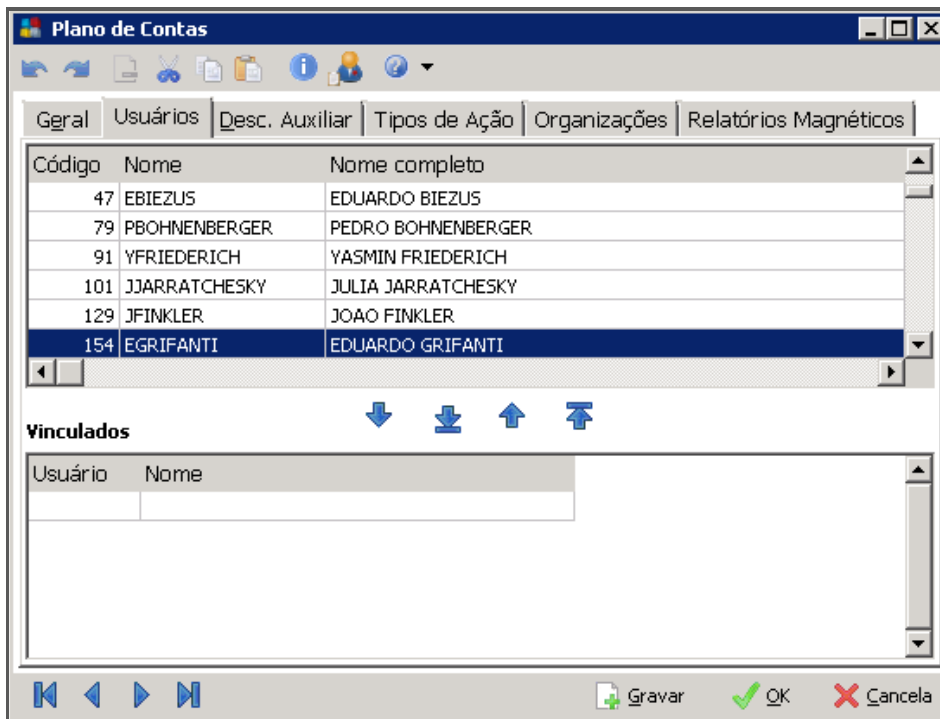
Plano de Contas

Geral | Usuários | Desc. Auxiliar | Tipos de Ação | Organizações | Relatórios Magnéticos

| Código | Nome | Nome completo |
|---|---|---|
| 47 | EBIEZUS | EDUARDO BIEZUS |
| 79 | PBOHNENBERGER | PEDRO BOHNENBERGER |
| 91 | YFRIEDERICH | YASMIN FRIEDERICH |
| 101 | JJARRATCHESKY | JULIA JARRATCHESKY |
| 129 | JFINKLER | JOAO FINKLER |
| 154 | EGRIFANTI | EDUARDO GRIFANTI |

Vinculados

| Usuário | Nome |
|---|---|
| | |

Gravar OK Cancela